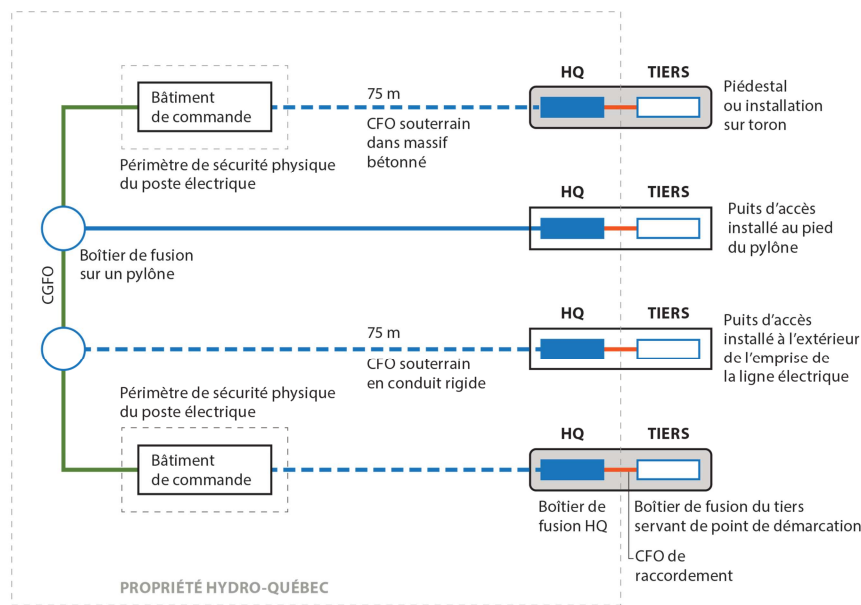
Bâtiment de commande

75 m

CFO souterrain dans massif bétonné

HQ

TIERS

Piédestal ou installation sur toron

Périmètre de sécurité physique du poste électrique

HQ

TIERS

Puits d'accès installé au pied du pylône

Boîtier de fusion sur un pylône

CGFO

75 m

HQ

TIERS

Puits d'accès installé à l'extérieur de l'emprise de la ligne électrique

CFO souterrain en conduit rigide

Périmètre de sécurité physique du poste électrique

HQ

TIERS

Bâtiment de commande

Boîtier de fusion HQ

Boîtier de fusion du tiers servant de point de démarcation

CFO de raccordement

PROPRIÉTÉ HYDRO-QUÉBEC